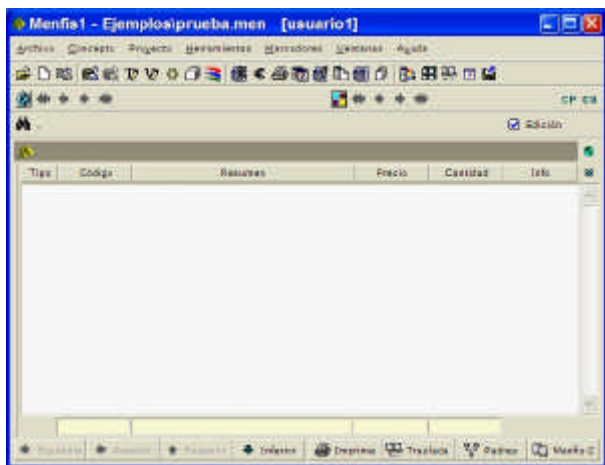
Menfis1 - Ejemplos\prueba.men [usuario1]

Archivo Conceptos Proyecto Herramientas Mediciones Ventanas Ayuda

CP 03

Edición

| Tipo | Código | Resumen | Precio | Cantidad | Info |
|---|---|---|---|---|---|

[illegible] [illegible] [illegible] Inferior Imprimir Traslada Padres Menfis 0